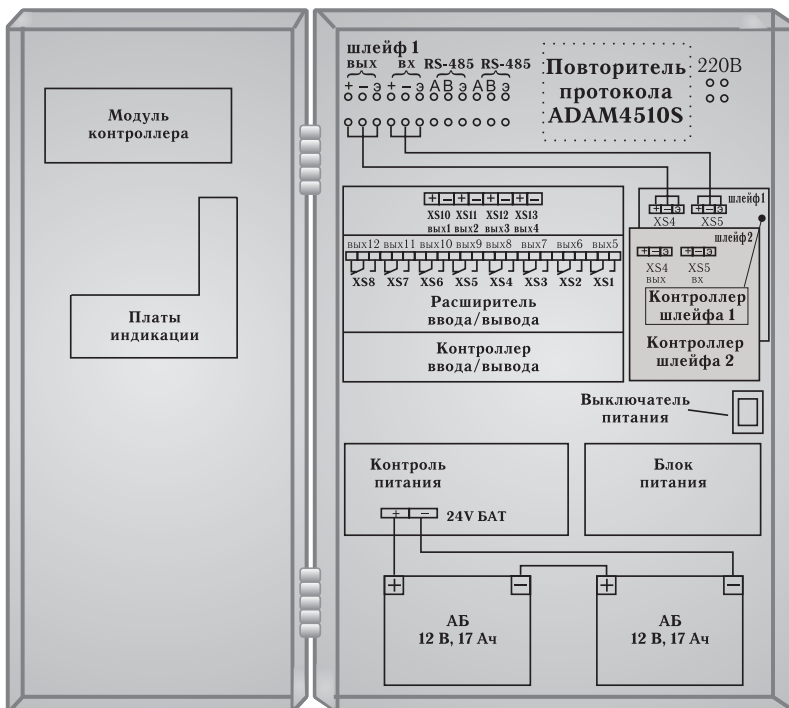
Модуль контроллера

Платы индикации

шлейф 1
вых вх RS-485 RS-485
+ – э + – э А В э А В э

Повторитель протокола ADAM4510S

220В

+ – + – + – + –
XS10 XS11 XS12 XS13
вых1 вых2 вых3 вых4
вых12 вых11 вых10 вых9 вых8 вых7 вых6 вых5
XS8 XS7 XS6 XS5 XS4 XS3 XS2 XS1

Расширитель ввода/вывода

Контроллер ввода/вывода

+ – э + – э
XS4 XS5
шлейф1
+ – э + – э
шлейф2
XS4 XS5
вых вх

Контроллер шлейфа 1

Контроллер шлейфа 2

Выключатель питания

Контроль питания

+ – 24V БАТ

Блок питания

+ –
АБ
12 В, 17 Ач

+ –
АБ
12 В, 17 Ач